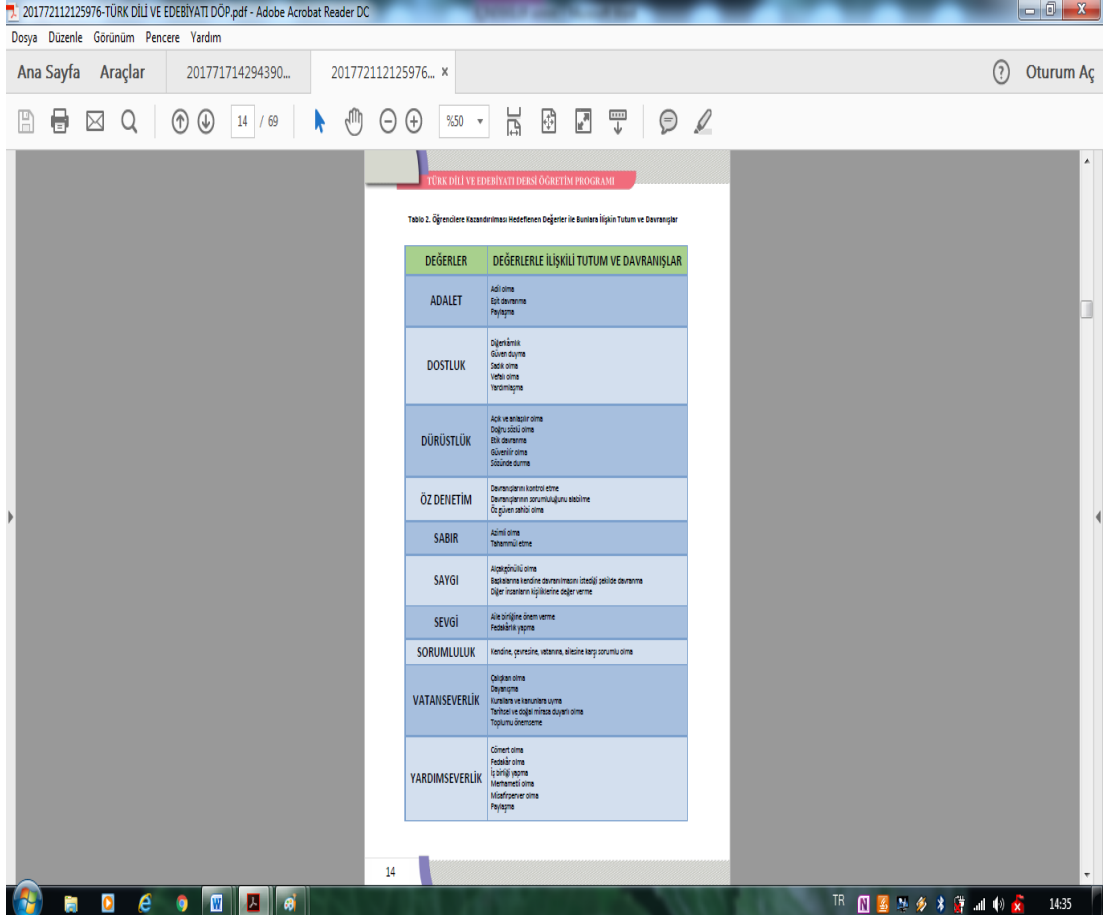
201772112125976-TÜRK DİLİ VE EDEBİYATI DÖP.pdf - Adobe Acrobat Reader DC

Dosya Düzenle Görünüm Pencere Yardım

Ana Sayfa Araçlar 201771714294390... 201772112125976... ×

? Oturum Aç

14 / 69 %50

TÜRK DİLİ VE EDEBİYATI DERSİ ÖĞRETİM PROGRAMI

Tablo 2. Öğrencilere Kazandırılması Hedeflenen Değerler ile Bunlara İlişkin Tutum ve Davranışlar

| DEĞERLER | DEĞERLERLE İLİŞKİLİ TUTUM VE DAVRANIŞLAR |
|---|---|
| ADALET | Adil olma<br>Eşit davranma<br>Paylaşma |
| DOSTLUK | Diğerkâmlık<br>Güven duyma<br>Sadık olma<br>Vefalı olma<br>Yardımlaşma |
| DÜRÜSTLÜK | Açık ve anlaşılır olma<br>Doğru sözlü olma<br>Etik davranma<br>Güvenilir olma<br>Sözünde durma |
| ÖZ DENETİM | Davranışlarını kontrol etme<br>Davranışlarının sorumluluğunu alabilme<br>Öz güven sahibi olma |
| SABIR | Azimli olma<br>Tahammül etme |
| SAYGI | Alçakgönüllü olma<br>Başkalarına kendine davranılmasını istediği şekilde davranma<br>Diğer insanların kişiliklerine değer verme |
| SEVGİ | Aile birliğine önem verme<br>Fedakârlık yapma |
| SORUMLULUK | Kendine, çevresine, vatanına, ailesine karşı sorumlu olma |
| VATANSEVERLİK | Çalışkan olma<br>Dayanışma<br>Kurallara ve kanunlara uyma<br>Tarihsel ve doğal mirasa duyarlı olma<br>Toplumu önemseme |
| YARDIMSEVERLİK | Cömert olma<br>Fedakâr olma<br>İş birliği yapma<br>Merhametli olma<br>Misafirperver olma<br>Paylaşma |

14

TR 14:35